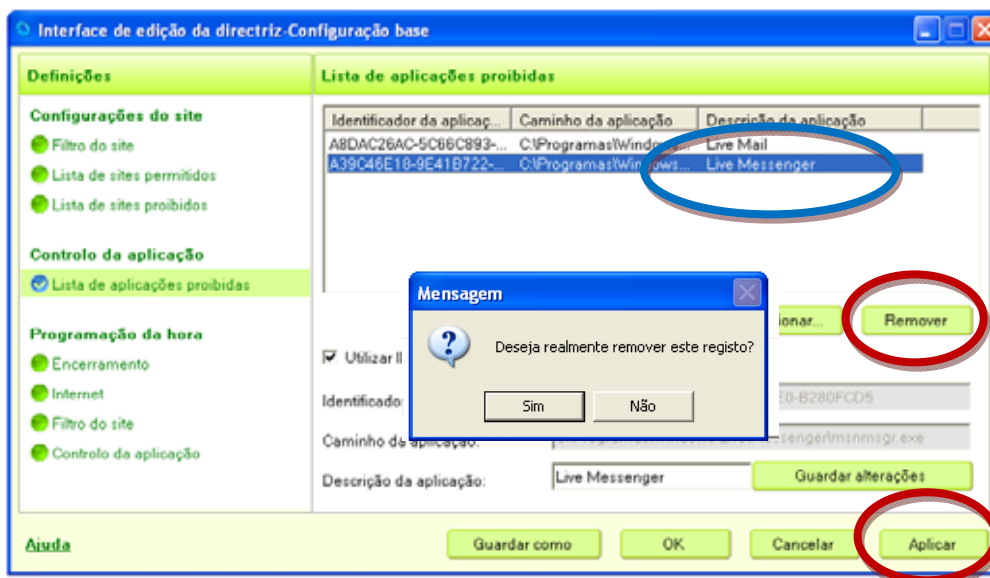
Interface de edição da directriz-Configuração base

Definições

Configurações do site
Filtro do site
Lista de sites permitidos
Lista de sites proibidos

Controlo da aplicação
Lista de aplicações proibidas

Programação da hora
Encerramento
Internet
Filtro do site
Controlo da aplicação

Lista de aplicações proibidas

| Identificador da aplicaç... | Caminho da aplicação | Descrição da aplicação |
|---|---|---|
| A8DAC26AC-5C66C893-... | C:\Programas\Windo... | Live Mail |
| A39C46E18-9E41B722-... | C:\Programas\Windows... | Live Messenger |

...ionar...
Remover

Utilizar l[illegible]

Identificado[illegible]
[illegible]E0-B280FCD5

Caminho da aplicação:
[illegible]ssenger\msnmsgr.exe

Descrição da aplicação:
Live Messenger
Guardar alterações

Mensagem
Deseja realmente remover este registo?
Sim
Não

Ajuda
Guardar como
OK
Cancelar
Aplicar